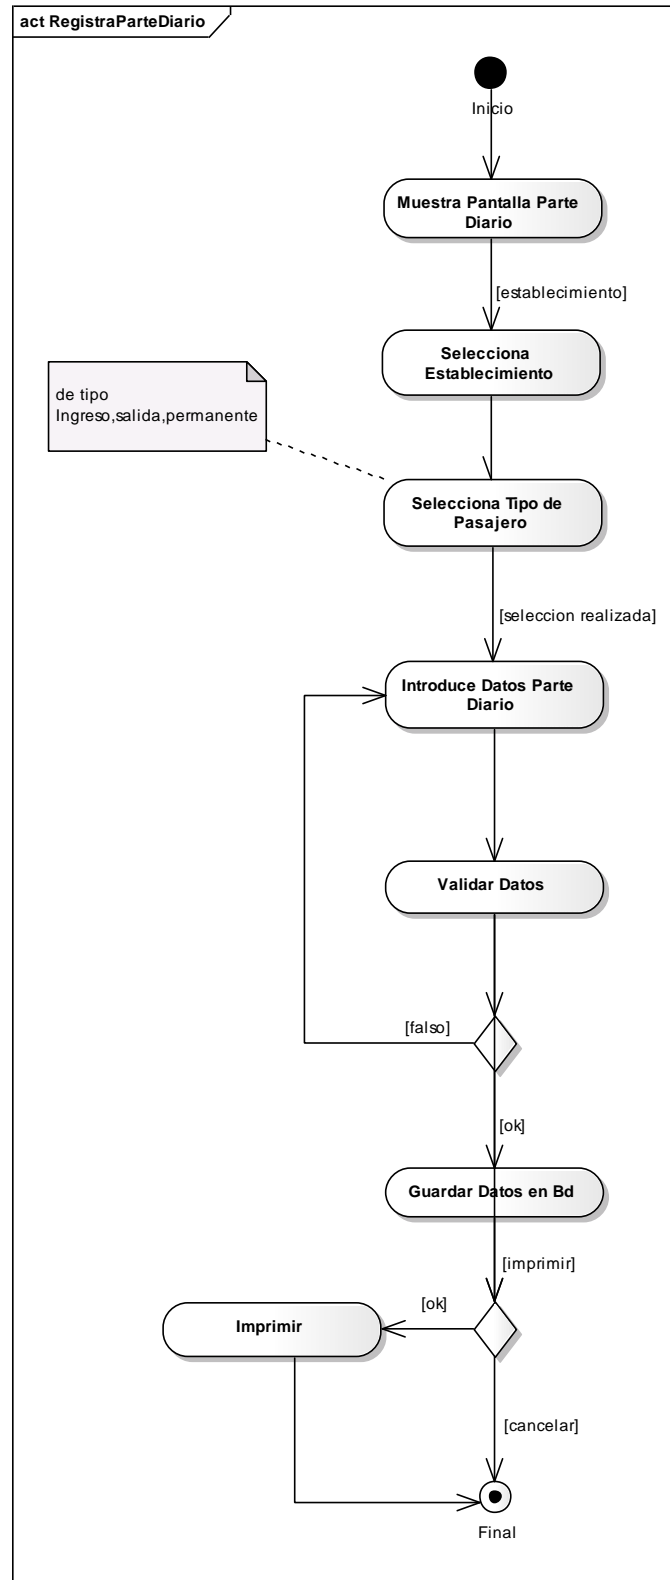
act RegistraParteDiario

Inicio

Muestra Pantalla Parte Diario

[establecimiento]

Selecciona Establecimiento

de tipo Ingreso,salida,permanente

Selecciona Tipo de Pasajero

[seleccion realizada]

Introduce Datos Parte Diario

Validar Datos

[falso]

[ok]

Guardar Datos en Bd

[imprimir]

[ok]

Imprimir

[cancelar]

Final